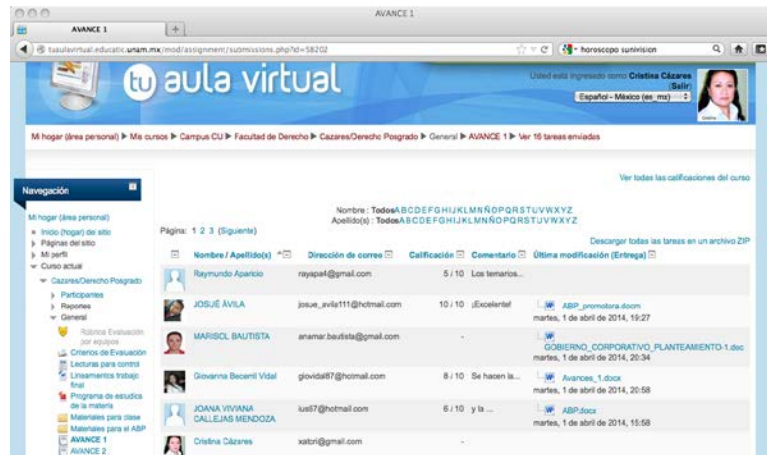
AVANCE 1

AVANCE 1

tuaulavirtual.educatic.unam.mx/mod/assignment/submissions.php?id=58202

horoscopo sunivision

tu aula virtual

Usted está ingresado como Cristina Cázares (Salir)

Español - México (es_mx)

Mi hogar (área personal) ▶ Mis cursos ▶ Campus CU ▶ Facultad de Derecho ▶ Cazares/Derecho Posgrado ▶ General ▶ AVANCE 1 ▶ Ver 16 tareas enviadas

Navegación

Mi hogar (área personal)
Inicio (hogar) del sitio
Páginas del sitio
Mi perfil
Curso actual
Cazares/Derecho Posgrado
Participantes
Reportes
General
Rúbrica Evaluación por equipos
Criterios de Evaluación
Lecturas para control
Lineamientos trabajo final
Programa de estudios de la materia
Materiales para clase
Materiales para el ABP
AVANCE 1
AVANCE 2

Ver todas las calificaciones del curso

Nombre : Todos A B C D E F G H I J K L M N Ñ O P Q R S T U V W X Y Z
Apellido(s) : Todos A B C D E F G H I J K L M N Ñ O P Q R S T U V W X Y Z

Página: 1 2 3 (Siguiente)

Descargar todas las tareas en un archivo ZIP

| | Nombre / Apellido(s) | Dirección de correo | Calificación | Comentario | Última modificación (Entrega) |
|---|---|---|---|---|---|
| | Raymundo Aparicio | rayapa4@gmail.com | 5 / 10 | Los temarios... | |
| | JOSUÉ ÁVILA | josue_avila111@hotmail.com | 10 / 10 | ¡Excelente! | ABP_promotora.docm martes, 1 de abril de 2014, 19:27 |
| | MARISOL BAUTISTA | anamar.bautista@gmail.com | - | | GOBIERNO_CORPORATIVO_PLANTEAMIENTO-1.doc martes, 1 de abril de 2014, 20:34 |
| | Giovanna Becerril Vidal | giovidal87@hotmail.com | 8 / 10 | Se hacen la... | Avances_1.docx martes, 1 de abril de 2014, 20:58 |
| | JOANA VIVIANA CALLEJAS MENDOZA | ius87@hotmail.com | 6 / 10 | y la ... | ABP.docx martes, 1 de abril de 2014, 15:58 |
| | Cristina Cázares | xatcri@gmail.com | - | | |